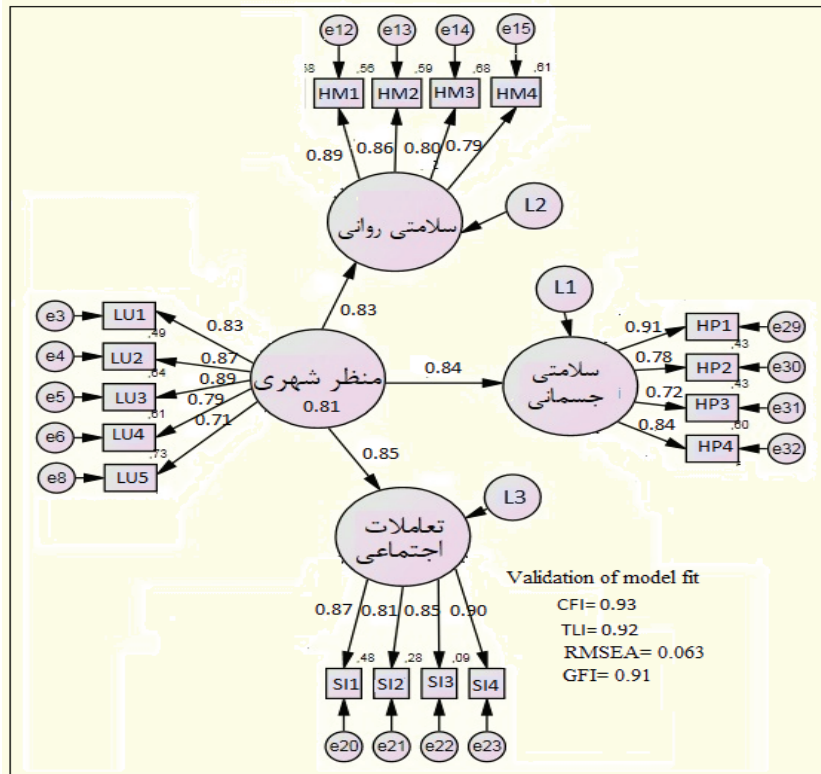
e12 e13 e14 e15

,68 ,56 ,59 ,68 ,61

HM1 HM2 HM3 HM4

0.89 0.86 0.80 0.79

سلامتی روانی

L2

0.83

L1

LU1 0.83
,49
LU2 0.87
,64
LU3 0.89
,61
LU4 0.79
,73
LU5 0.71

e3 e4 e5 e6 e8

منظر شهری
0.81

0.84

سلامتی جسمانی

0.91 HP1 e29
,43
0.78 HP2 e30
,43
0.72 HP3 e31
,60
0.84 HP4 e32

0.85

L3

تعاملات اجتماعی

Validation of model fit
CFI= 0.93
TLI= 0.92
RMSEA= 0.063
GFI= 0.91

0.87 0.81 0.85 0.90

,48 ,28 ,09

SI1 SI2 SI3 SI4

e20 e21 e22 e23